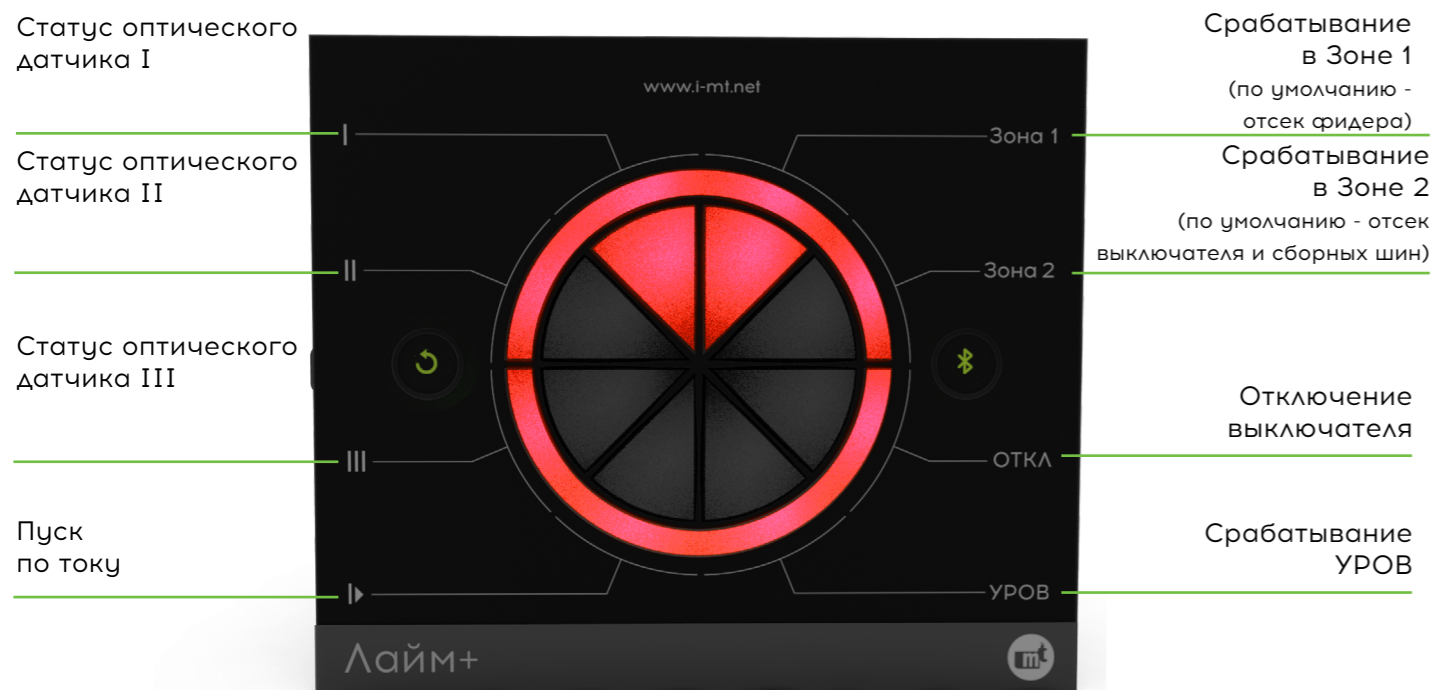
Статус оптического датчика I

Срабатывание в Зоне 1
(по умолчанию - отсек фидера)

www.i-mt.net

I

Зона 1

Статус оптического датчика II

Срабатывание в Зоне 2
(по умолчанию - отсек выключателя и сборных шин)

II

Зона 2

Статус оптического датчика III

Отключение выключателя

III

ОТКЛ

Пуск по току

Срабатывание УРОВ

УРОВ

Лайм+

mt